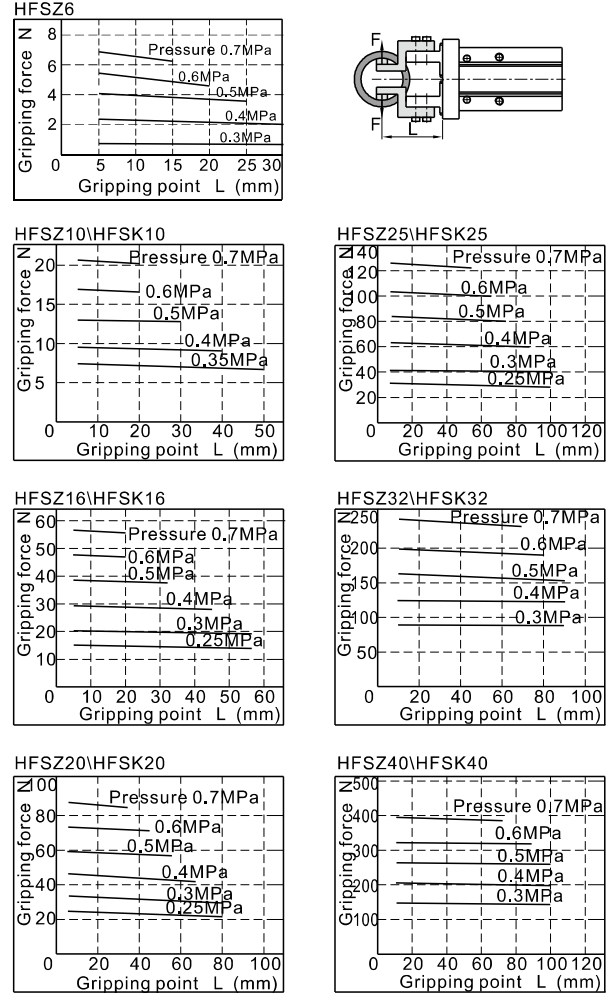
HFSZ6
Gripping force N
8
6
4
2
0
Pressure 0.7MPa
0.6MPa
0.5MPa
0.4MPa
0.3MPa
5 10 15 20 25 30
Gripping point L (mm)

F
F
L

HFSZ10\HFSK10
Gripping force N
20
15
10
5
0
Pressure 0.7MPa
0.6MPa
0.5MPa
0.4MPa
0.35MPa
10 20 30 40 50
Gripping point L (mm)

HFSZ25\HFSK25
Gripping force N
140
120
100
80
60
40
20
0
Pressure 0.7MPa
0.6MPa
0.5MPa
0.4MPa
0.3MPa
0.25MPa
20 40 60 80 100 120
Gripping point L (mm)

HFSZ16\HFSK16
Gripping force N
60
50
40
30
20
10
0
Pressure 0.7MPa
0.6MPa
0.5MPa
0.4MPa
0.3MPa
0.25MPa
10 20 30 40 50 60
Gripping point L (mm)

HFSZ32\HFSK32
Gripping force N
250
200
150
100
50
0
Pressure 0.7MPa
0.6MPa
0.5MPa
0.4MPa
0.3MPa
20 40 60 80 100
Gripping point L (mm)

HFSZ20\HFSK20
Gripping force N
100
80
60
40
20
0
Pressure 0.7MPa
0.6MPa
0.5MPa
0.4MPa
0.3MPa
0.25MPa
20 40 60 80 100
Gripping point L (mm)

HFSZ40\HFSK40
Gripping force N
500
400
300
200
100
0
Pressure 0.7MPa
0.6MPa
0.5MPa
0.4MPa
0.3MPa
20 40 60 80 100 120
Gripping point L (mm)